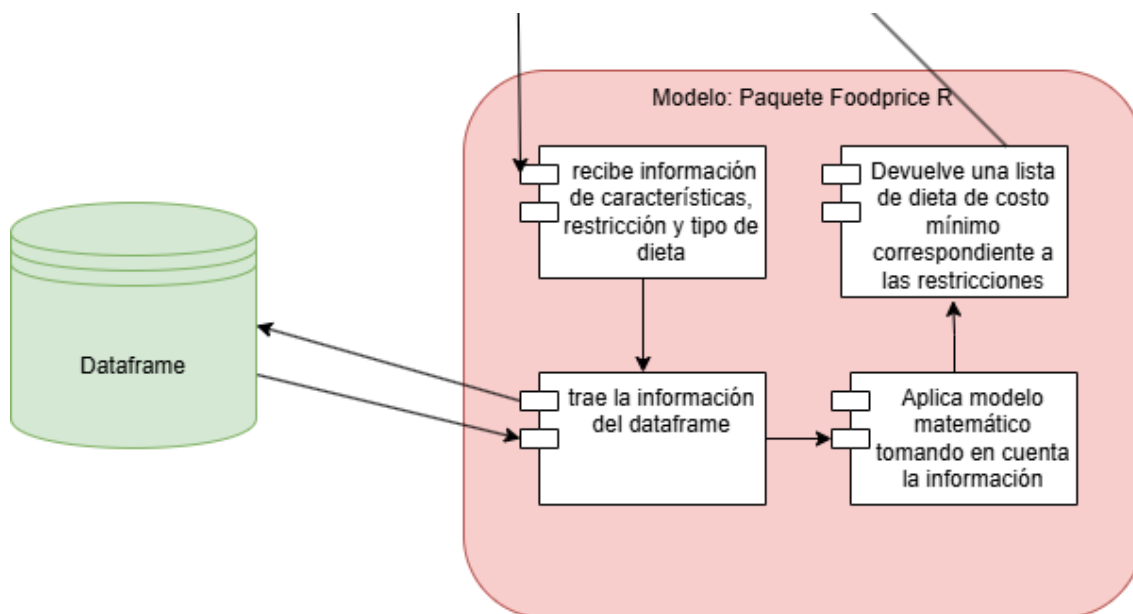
Modelo: Paquete Foodprice R

recibe información de características, restricción y tipo de dieta

Devuelve una lista de dieta de costo mínimo correspondiente a las restricciones

Dataframe

trae la información del dataframe

Aplica modelo matemático tomando en cuenta la información